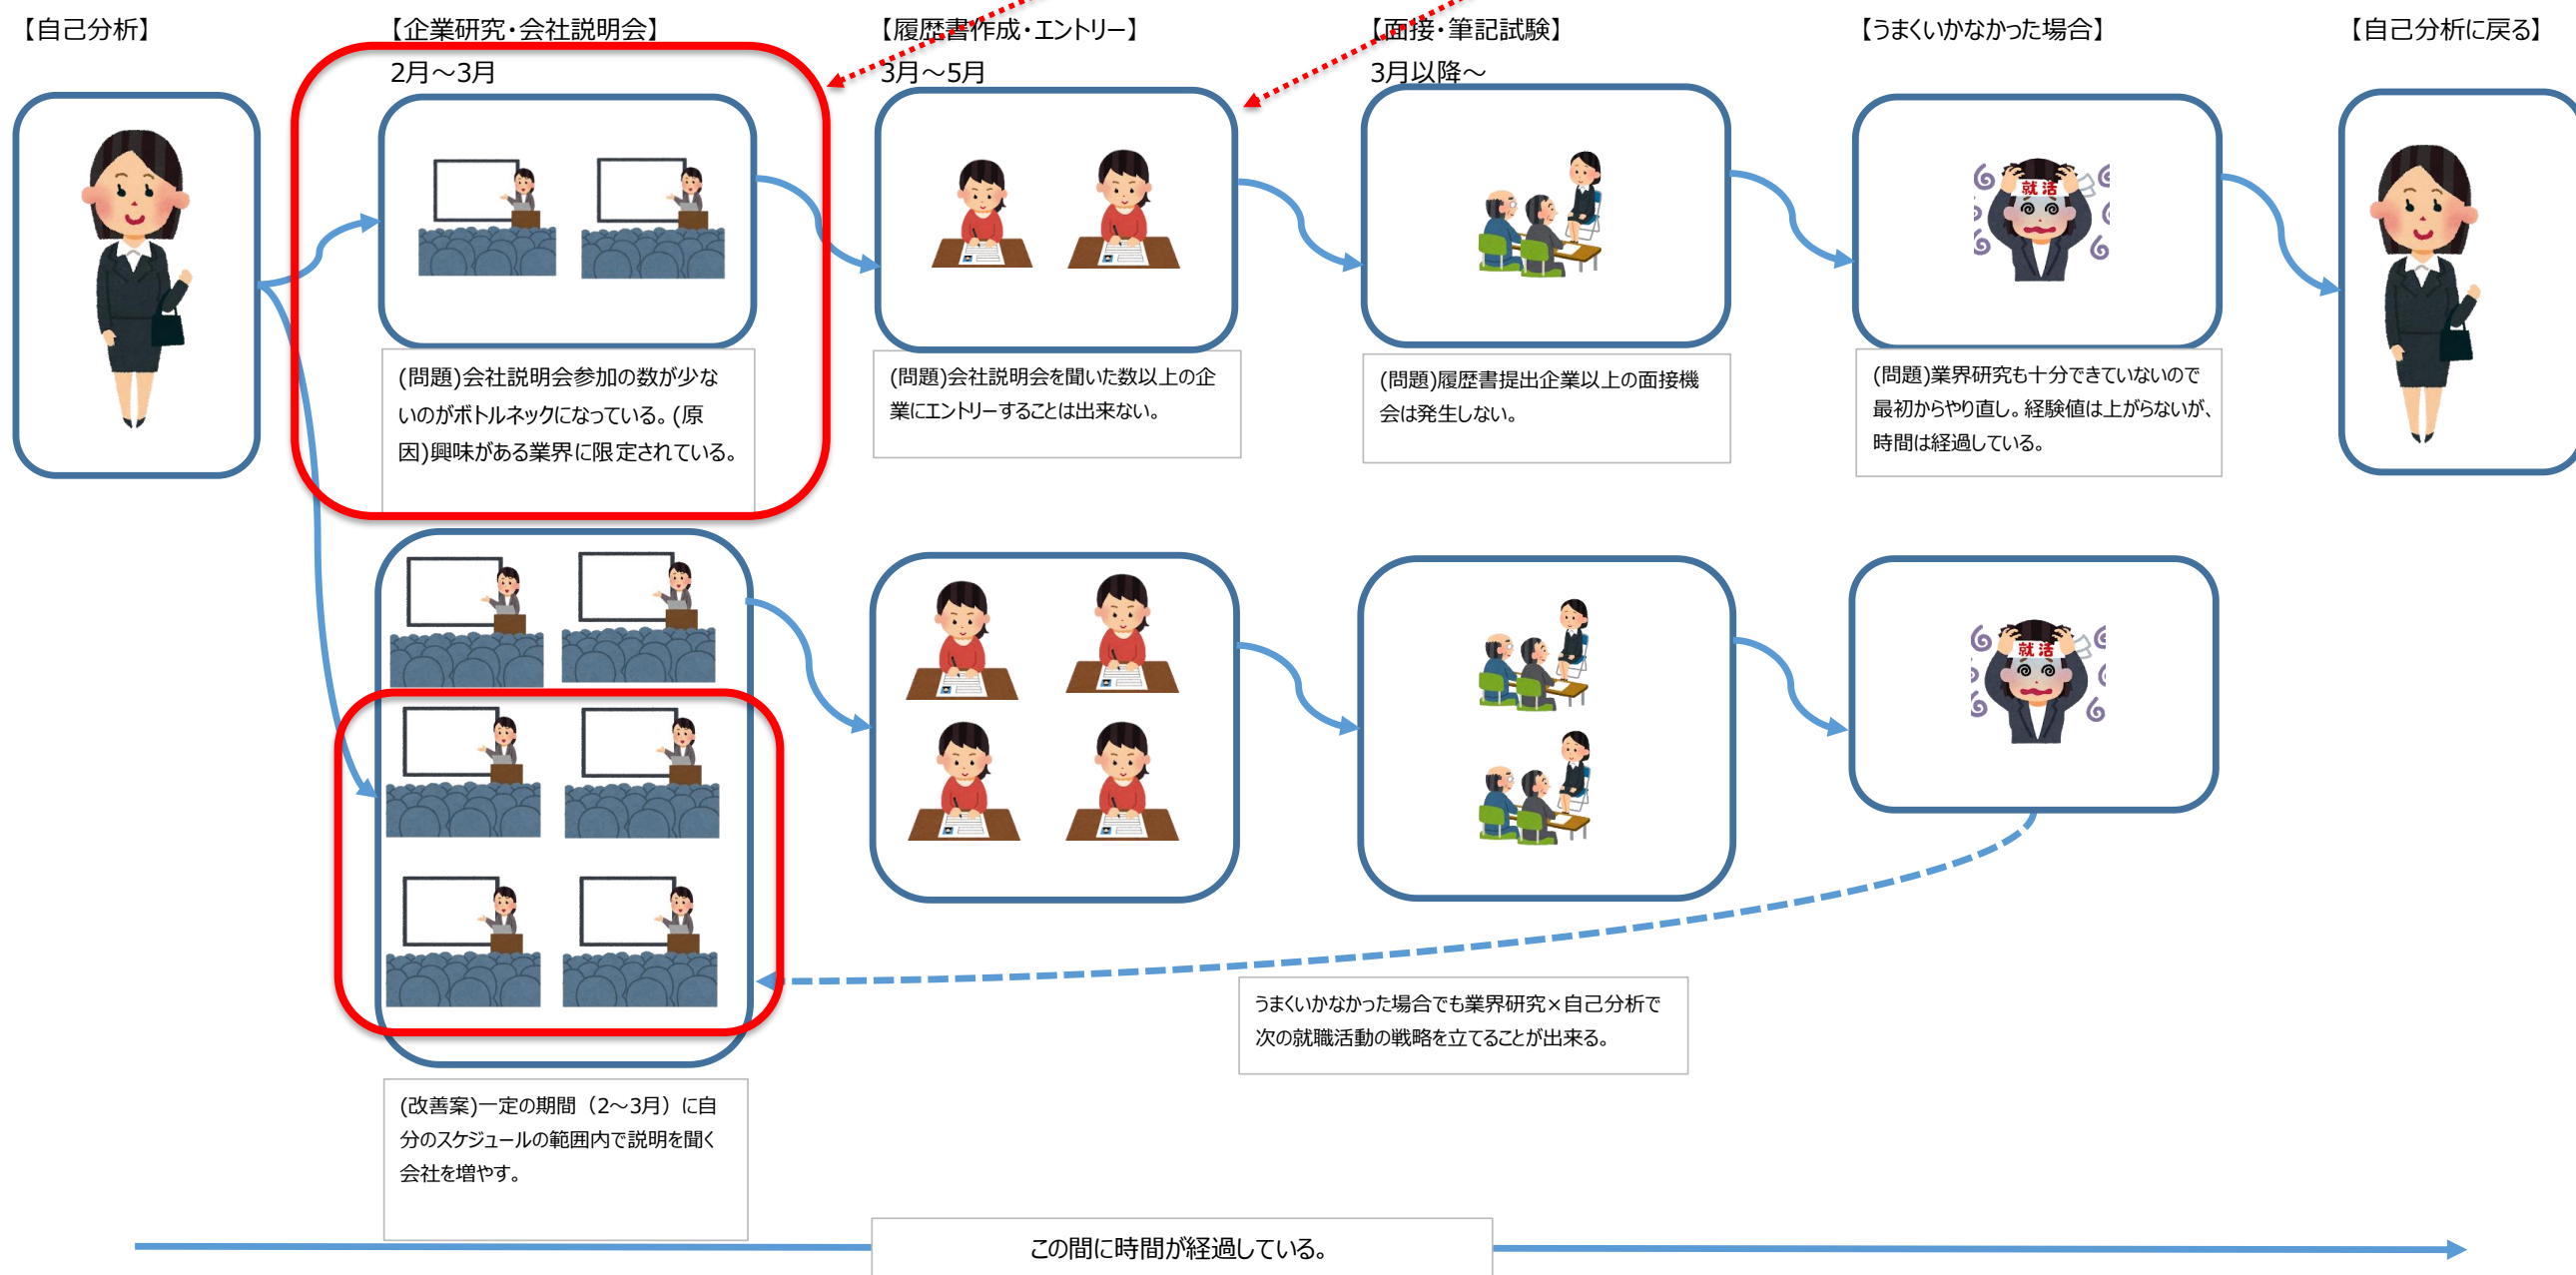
【自己分析】

【企業研究・会社説明会】
2月～3月

【履歴書作成・エントリー】
3月～5月

【面接・筆記試験】
3月以降～

【うまくいかなかった場合】

【自己分析に戻る】

(問題)会社説明会参加の数が少ないのがボトルネックになっている。(原因)興味がある業界に限定されている。

(問題)会社説明会を聞いた数以上の企業にエントリーすることは出来ない。

(問題)履歴書提出企業以上の面接機会は発生しない。

(問題)業界研究も十分できていないので最初からやり直し。経験値は上がらないが、時間は経過している。

就活

就活

うまくいかなかった場合でも業界研究×自己分析で次の就職活動の戦略を立てることが出来る。

(改善案)一定の期間（2～3月）に自分のスケジュールの範囲内で説明を聞く会社を増やす。

この間に時間が経過している。